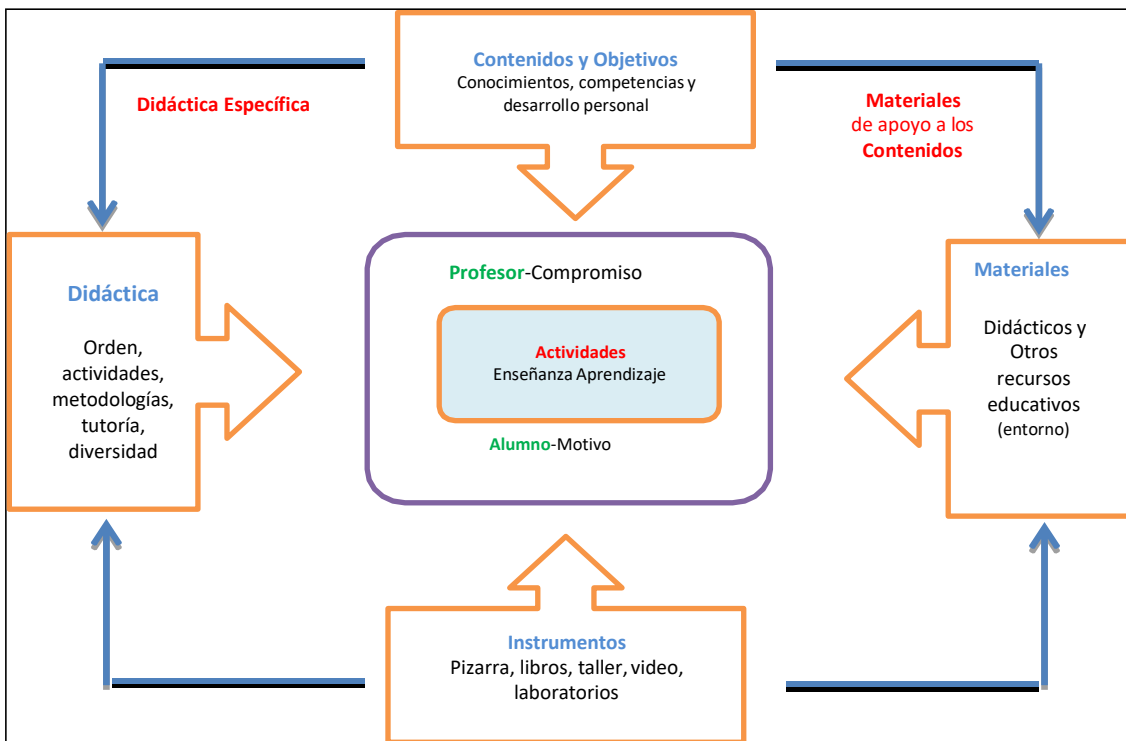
Contenidos y Objetivos
Conocimientos, competencias y desarrollo personal

Didáctica Específica

Materiales
de apoyo a los
Contenidos

Didáctica

Orden, actividades, metodologías, tutoría, diversidad

Profesor-Compromiso

Actividades
Enseñanza Aprendizaje

Alumno-Motivo

Materiales

Didácticos y Otros recursos educativos
(entorno)

Instrumentos
Pizarra, libros, taller, video, laboratorios